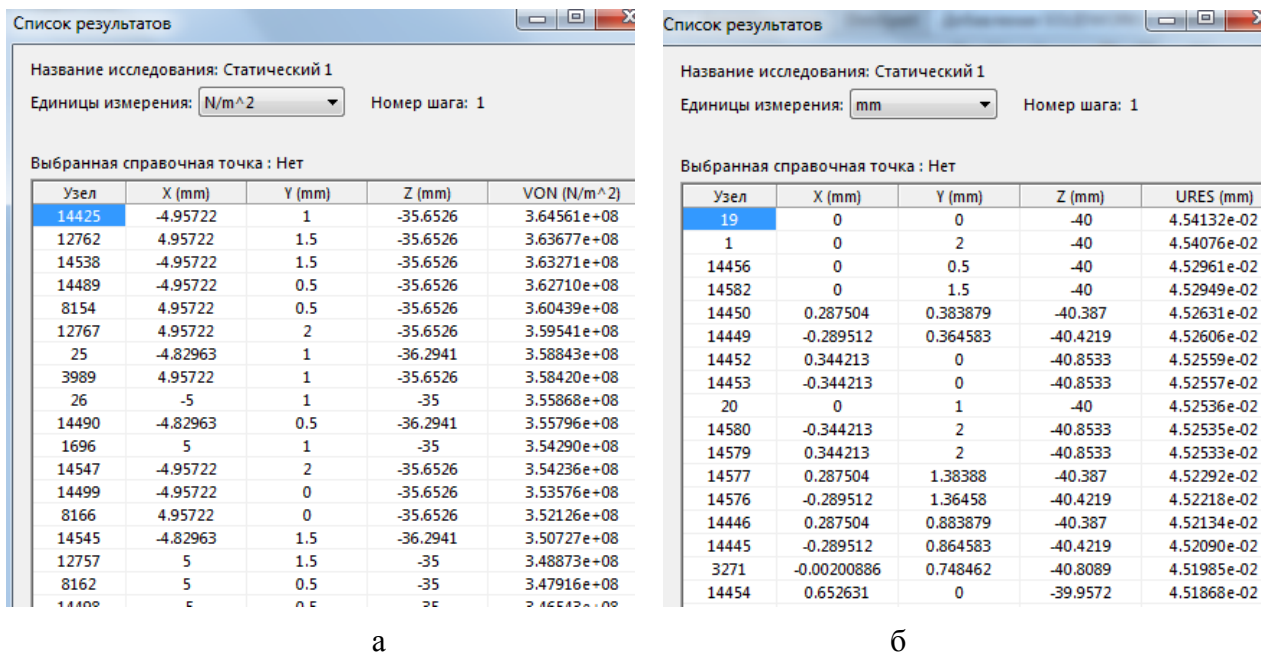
Список результатов

Название исследования: Статический 1

Единицы измерения: N/m^2

Номер шага: 1

Выбранная справочная точка : Нет

| Узел | X (mm) | Y (mm) | Z (mm) | VON (N/m^2) |
|---|---|---|---|---|
| 14425 | -4.95722 | 1 | -35.6526 | 3.64561e+08 |
| 12762 | 4.95722 | 1.5 | -35.6526 | 3.63677e+08 |
| 14538 | -4.95722 | 1.5 | -35.6526 | 3.63271e+08 |
| 14489 | -4.95722 | 0.5 | -35.6526 | 3.62710e+08 |
| 8154 | 4.95722 | 0.5 | -35.6526 | 3.60439e+08 |
| 12767 | 4.95722 | 2 | -35.6526 | 3.59541e+08 |
| 25 | -4.82963 | 1 | -36.2941 | 3.58843e+08 |
| 3989 | 4.95722 | 1 | -35.6526 | 3.58420e+08 |
| 26 | -5 | 1 | -35 | 3.55868e+08 |
| 14490 | -4.82963 | 0.5 | -36.2941 | 3.55796e+08 |
| 1696 | 5 | 1 | -35 | 3.54290e+08 |
| 14547 | -4.95722 | 2 | -35.6526 | 3.54236e+08 |
| 14499 | -4.95722 | 0 | -35.6526 | 3.53576e+08 |
| 8166 | 4.95722 | 0 | -35.6526 | 3.52126e+08 |
| 14545 | -4.82963 | 1.5 | -36.2941 | 3.50727e+08 |
| 12757 | 5 | 1.5 | -35 | 3.48873e+08 |
| 8162 | 5 | 0.5 | -35 | 3.47916e+08 |
| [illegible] | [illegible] | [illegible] | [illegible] | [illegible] |

а

Список результатов

Название исследования: Статический 1

Единицы измерения: mm

Номер шага: 1

Выбранная справочная точка : Нет

| Узел | X (mm) | Y (mm) | Z (mm) | URES (mm) |
|---|---|---|---|---|
| 19 | 0 | 0 | -40 | 4.54132e-02 |
| 1 | 0 | 2 | -40 | 4.54076e-02 |
| 14456 | 0 | 0.5 | -40 | 4.52961e-02 |
| 14582 | 0 | 1.5 | -40 | 4.52949e-02 |
| 14450 | 0.287504 | 0.383879 | -40.387 | 4.52631e-02 |
| 14449 | -0.289512 | 0.364583 | -40.4219 | 4.52606e-02 |
| 14452 | 0.344213 | 0 | -40.8533 | 4.52559e-02 |
| 14453 | -0.344213 | 0 | -40.8533 | 4.52557e-02 |
| 20 | 0 | 1 | -40 | 4.52536e-02 |
| 14580 | -0.344213 | 2 | -40.8533 | 4.52535e-02 |
| 14579 | 0.344213 | 2 | -40.8533 | 4.52533e-02 |
| 14577 | 0.287504 | 1.38388 | -40.387 | 4.52292e-02 |
| 14576 | -0.289512 | 1.36458 | -40.4219 | 4.52218e-02 |
| 14446 | 0.287504 | 0.883879 | -40.387 | 4.52134e-02 |
| 14445 | -0.289512 | 0.864583 | -40.4219 | 4.52090e-02 |
| 3271 | -0.00200886 | 0.748462 | -40.8089 | 4.51985e-02 |
| 14454 | 0.652631 | 0 | -39.9572 | 4.51868e-02 |

б